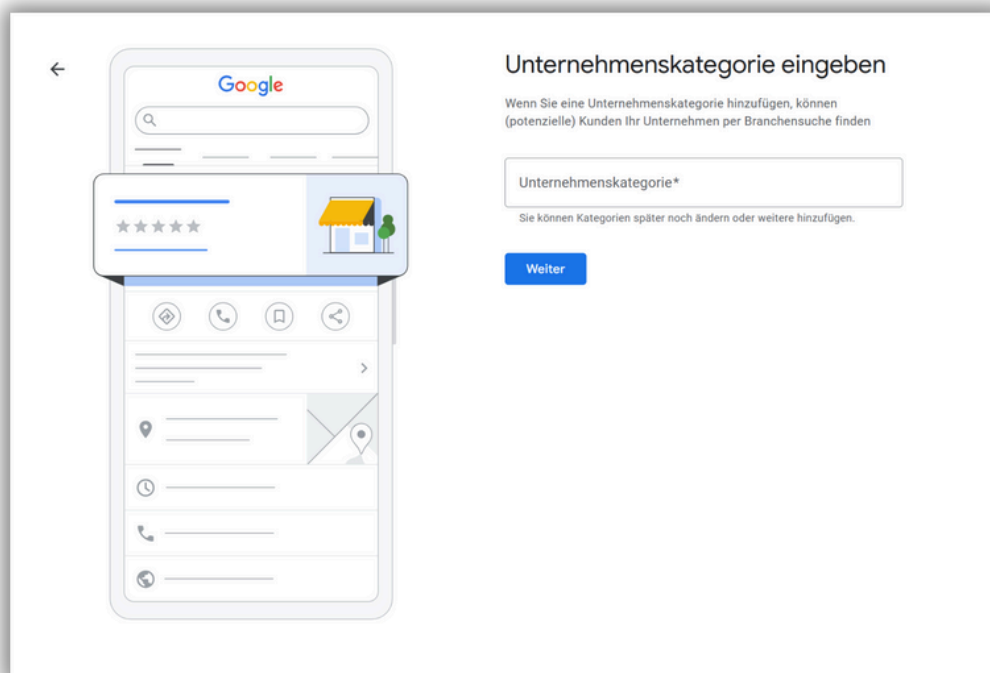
Google

Unternehmenskategorie eingeben

Wenn Sie eine Unternehmenskategorie hinzufügen, können (potenzielle) Kunden Ihr Unternehmen per Branchensuche finden

Unternehmenskategorie*

Sie können Kategorien später noch ändern oder weitere hinzufügen.

Weiter